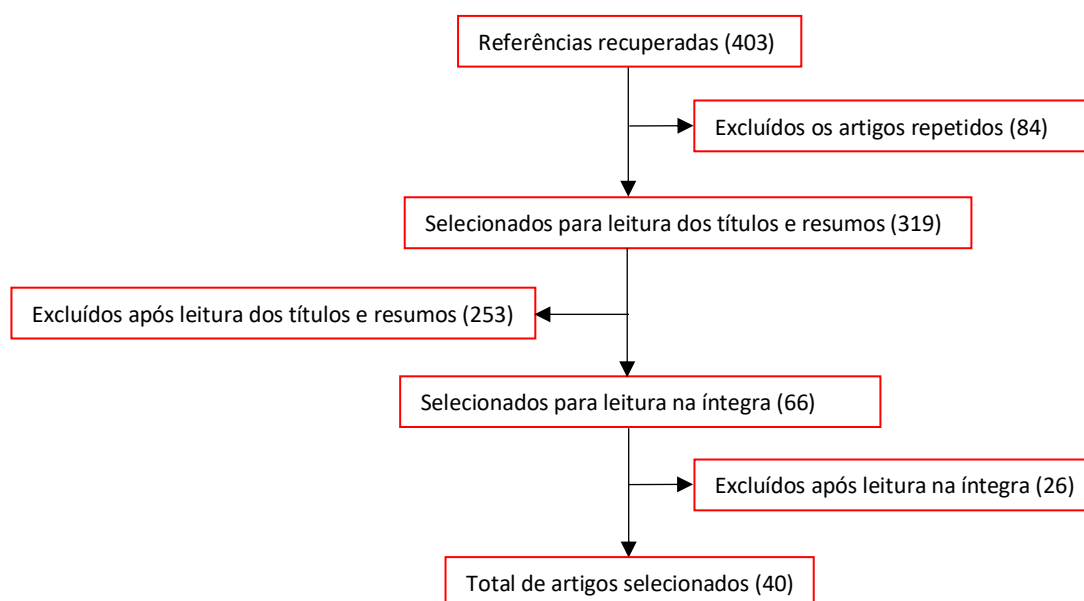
Referências recuperadas (403)

Excluídos os artigos repetidos (84)

Selecionados para leitura dos títulos e resumos (319)

Excluídos após leitura dos títulos e resumos (253)

Selecionados para leitura na íntegra (66)

Excluídos após leitura na íntegra (26)

Total de artigos selecionados (40)